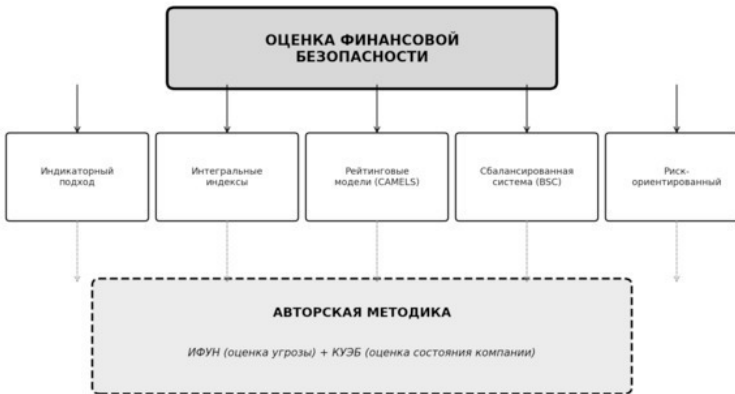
ОЦЕНКА ФИНАНСОВОЙ БЕЗОПАСНОСТИ

Индикаторный подход

Интегральные индексы

Рейтинговые модели (CAMELS)

Сбалансированная система (BSC)

Риск-ориентированный

АВТОРСКАЯ МЕТОДИКА

ИФУН (оценка угрозы) + КУЭБ (оценка состояния компании)